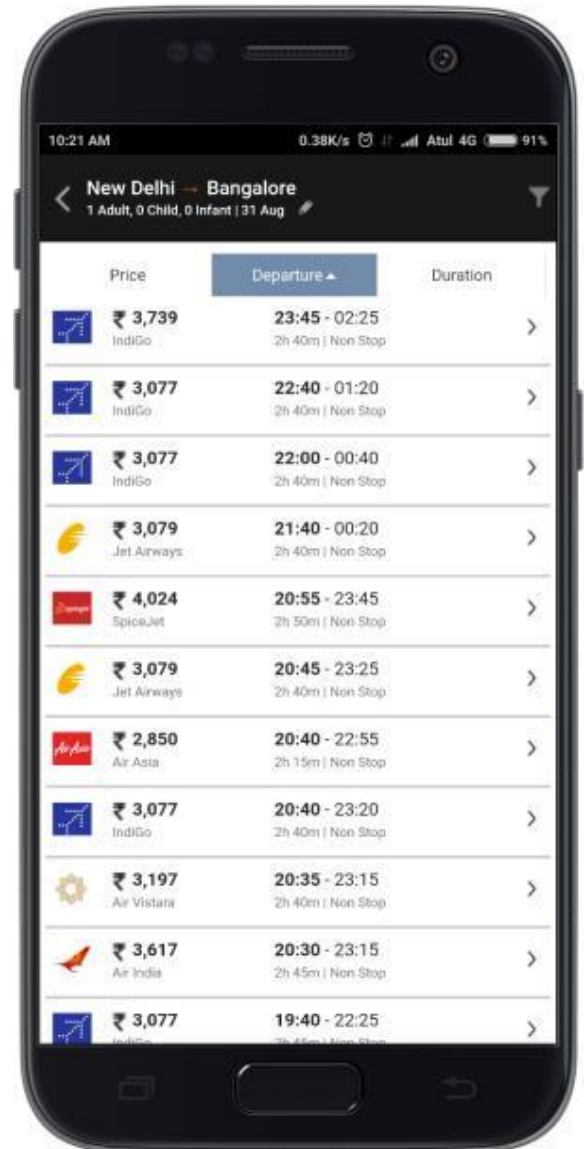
10:21 AM
0.38K/s Atul 4G 91%

New Delhi → Bangalore
1 Adult, 0 Child, 0 Infant | 31 Aug

Price
Departure ▴
Duration

₹ 3,739
IndiGo
23:45 - 02:25
2h 40m | Non Stop

₹ 3,077
IndiGo
22:40 - 01:20
2h 40m | Non Stop

₹ 3,077
IndiGo
22:00 - 00:40
2h 40m | Non Stop

₹ 3,079
Jet Airways
21:40 - 00:20
2h 40m | Non Stop

₹ 4,024
SpiceJet
20:55 - 23:45
2h 50m | Non Stop

₹ 3,079
Jet Airways
20:45 - 23:25
2h 40m | Non Stop

₹ 2,850
Air Asia
20:40 - 22:55
2h 15m | Non Stop

₹ 3,077
IndiGo
20:40 - 23:20
2h 40m | Non Stop

₹ 3,197
Air Vistara
20:35 - 23:15
2h 40m | Non Stop

₹ 3,617
Air India
20:30 - 23:15
2h 45m | Non Stop

₹ 3,077
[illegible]
19:40 - 22:25
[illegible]